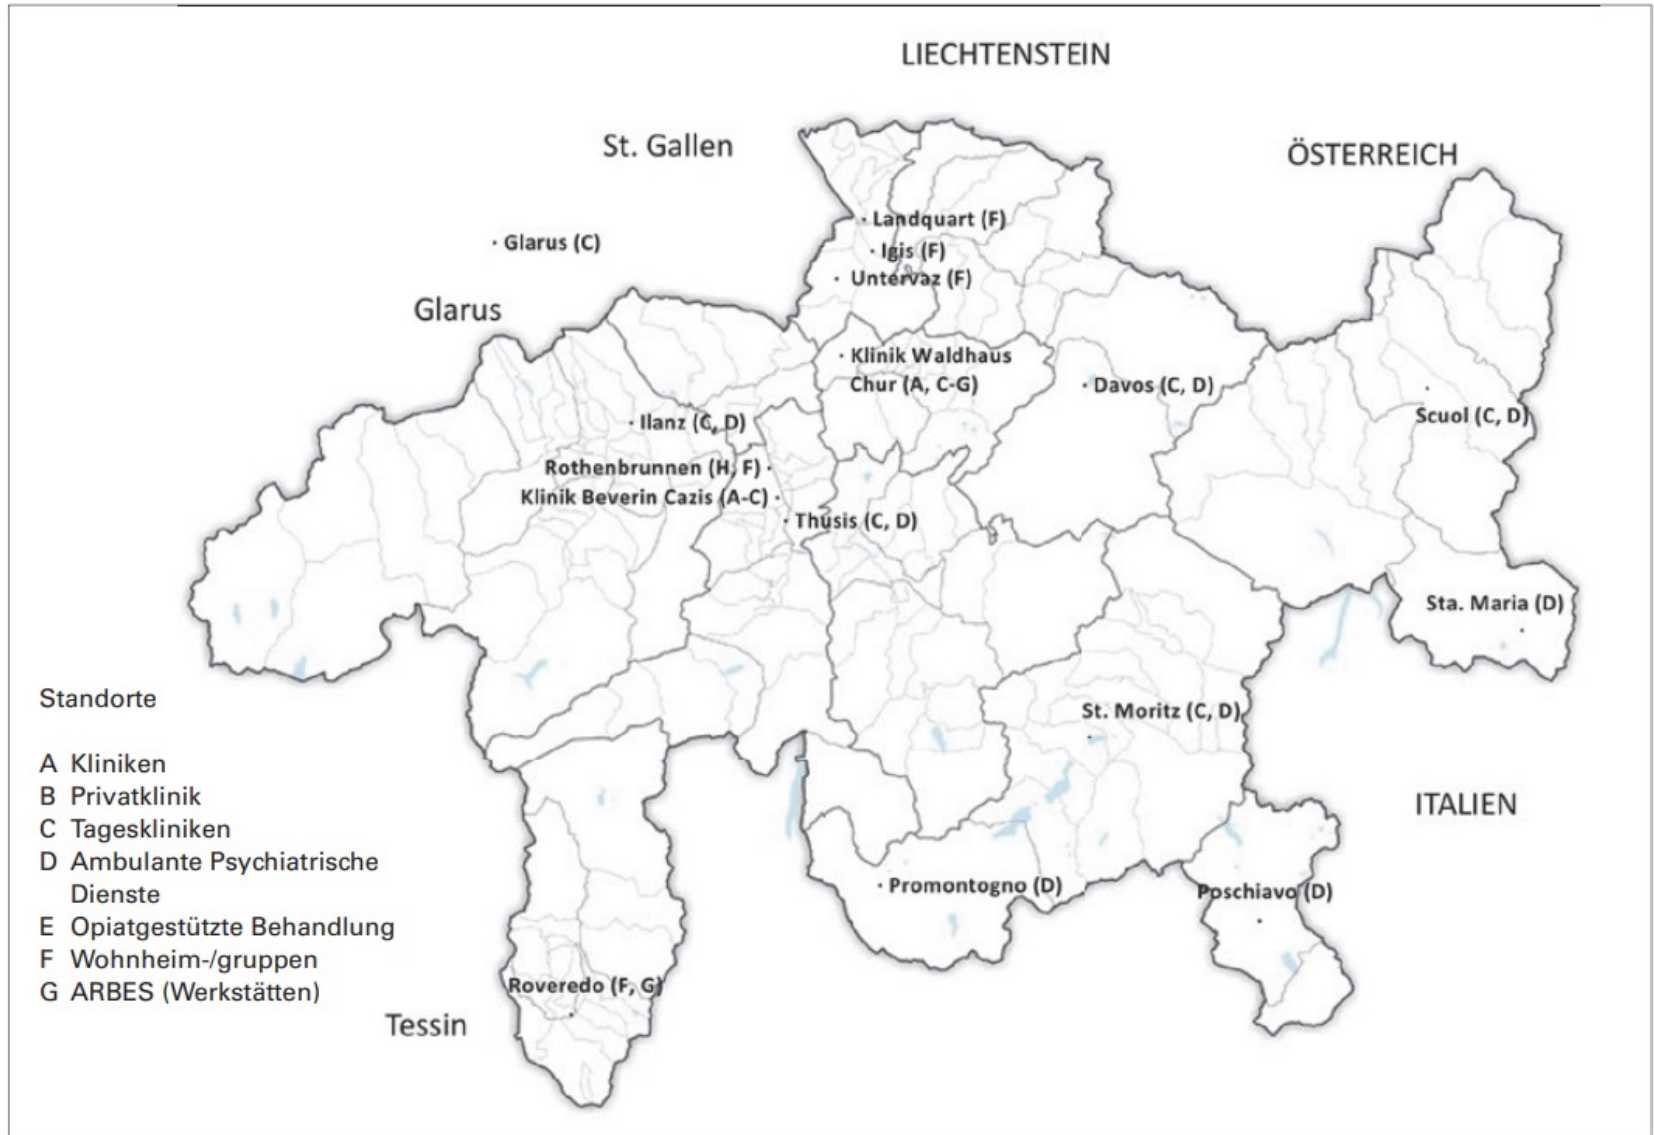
LIECHTENSTEIN

St. Gallen

ÖSTERREICH

Glarus (C)

Glarus

Landquart (F)
Igis (F)
Untervaz (F)

Klinik Waldhaus Chur (A, C-G)

Davos (C, D)

Scuol (C, D)

Ilanz (C, D)

Rothenbrunnen (H, F)
Klinik Beverin Cazis (A-C)

Thusis (C, D)

Sta. Maria (D)

Standorte

A Kliniken
B Privatklinik
C Tageskliniken
D Ambulante Psychiatrische Dienste
E Opiatgestützte Behandlung
F Wohnheim-/gruppen
G ARBES (Werkstätten)

St. Moritz (C, D)

ITALIEN

Promontogno (D)

Poschiavo (D)

Roveredo (F, G)

Tessin